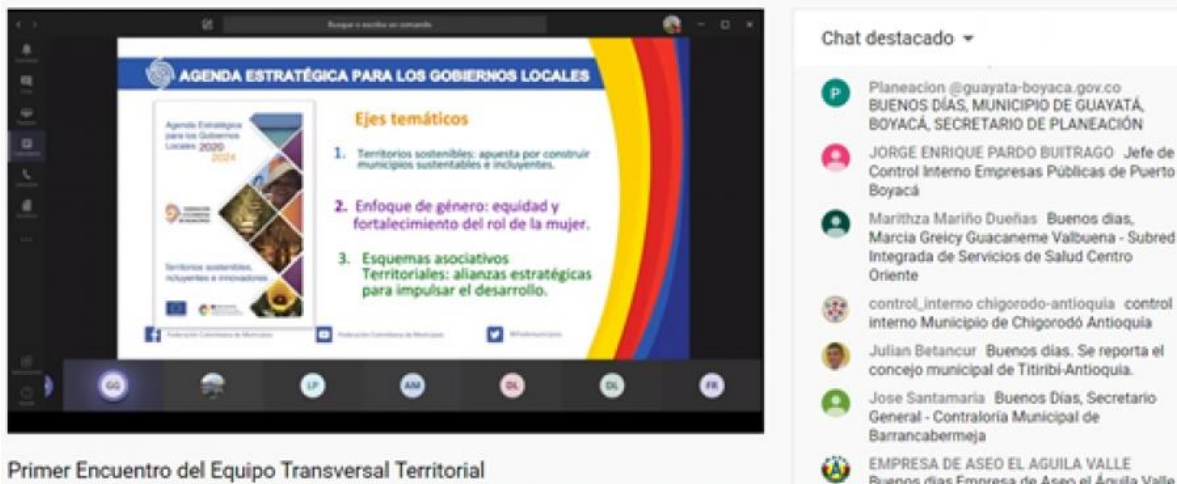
Buscar o escribir un comando

AGENDA ESTRATÉGICA PARA LOS GOBIERNOS LOCALES

Agenda Estratégica para los Gobiernos Locales 2020 2024

Territorios sostenibles, incluyentes e innovadores

Ejes temáticos

1. Territorios sostenibles: apuesta por construir municipios sustentables e incluyentes.

2. Enfoque de género: equidad y fortalecimiento del rol de la mujer.

3. Esquemas asociativos Territoriales: alianzas estratégicas para impulsar el desarrollo.

Federación Colombiana de Municipios

Federación Colombiana de Municipios

@Fedemunicipios

GG LP AM DL DL FR

Primer Encuentro del Equipo Transversal Territorial

Chat destacado

Planeacion @guayata-boyaca.gov.co BUENOS DÍAS, MUNICIPIO DE GUAYATÁ, BOYACÁ, SECRETARIO DE PLANEACIÓN

JORGE ENRIQUE PARDO BUITRAGO Jefe de Control Interno Empresas Públicas de Puerto Boyacá

Marithza Mariño Dueñas Buenos dias, Marcia Greicy Guacaneme Valbuena - Subred Integrada de Servicios de Salud Centro Oriente

control_interno chigorodo-antioquia control interno Municipio de Chigorodó Antioquia

Julian Betancur Buenos días. Se reporta el concejo municipal de Titiribí-Antioquia.

Jose Santamaria Buenos Días, Secretario General - Contraloría Municipal de Barrancabermeja

EMPRESA DE ASEO EL AGUILA VALLE Buenos dias Empresa de Aseo el Aguila Valle